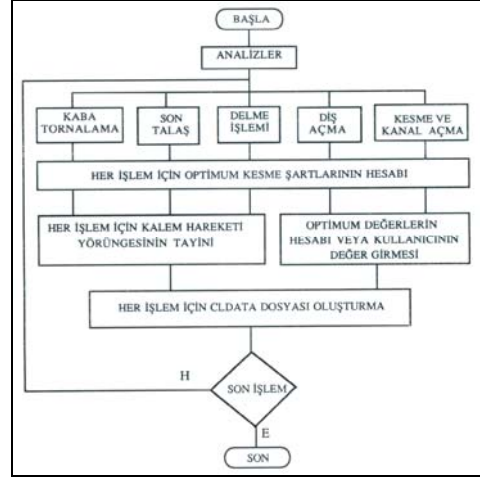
BAŞLA

ANALİZLER

KABA TORNALAMA

SON TALAŞ

DELME İŞLEMİ

DİŞ AÇMA

KESME VE KANAL AÇMA

HER İŞLEM İÇİN OPTİMUM KESME ŞARTLARININ HESABI

HER İŞLEM İÇİN KALEM HAREKETİ YÖRÜNGESİNİN TAYİNİ

OPTİMUM DEĞERLERİN HESABI VEYA KULLANICININ DEĞER GİRMESİ

HER İŞLEM İÇİN CLDATA DOSYASI OLUŞTURMA

H

SON İŞLEM

E

SON